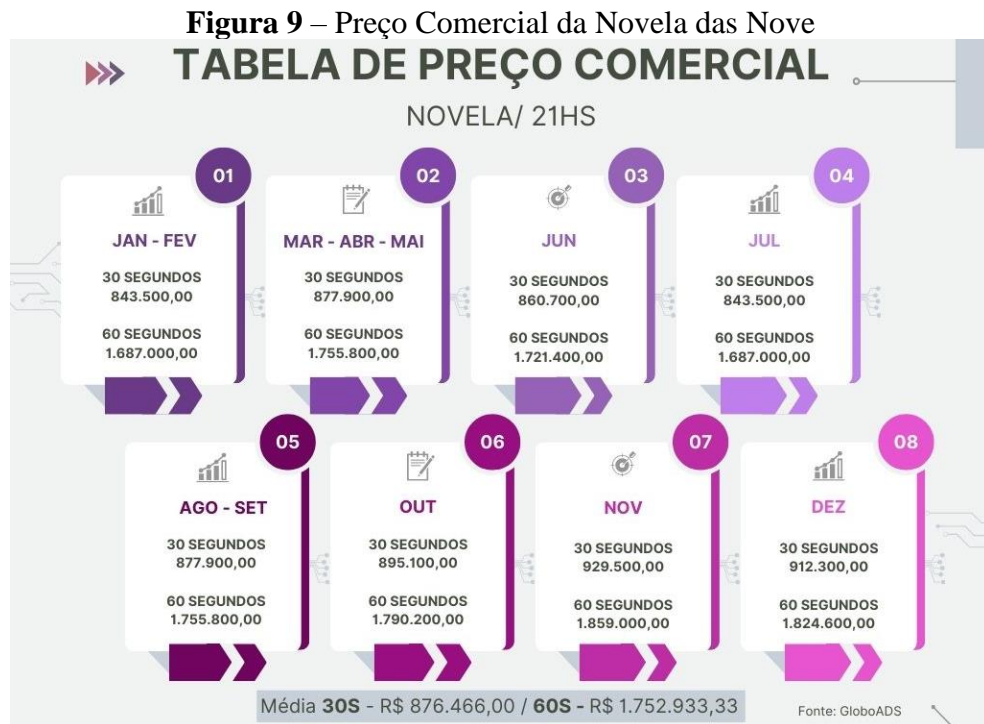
**Figura 9** – Preço Comercial da Novela das Nove

TABELA DE PREÇO COMERCIAL

NOVELA/ 21HS

01
JAN - FEV
30 SEGUNDOS
843.500,00
60 SEGUNDOS
1.687.000,00

02
MAR - ABR - MAI
30 SEGUNDOS
877.900,00
60 SEGUNDOS
1.755.800,00

03
JUN
30 SEGUNDOS
860.700,00
60 SEGUNDOS
1.721.400,00

04
JUL
30 SEGUNDOS
843.500,00
60 SEGUNDOS
1.687.000,00

05
AGO - SET
30 SEGUNDOS
877.900,00
60 SEGUNDOS
1.755.800,00

06
OUT
30 SEGUNDOS
895.100,00
60 SEGUNDOS
1.790.200,00

07
NOV
30 SEGUNDOS
929.500,00
60 SEGUNDOS
1.859.000,00

08
DEZ
30 SEGUNDOS
912.300,00
60 SEGUNDOS
1.824.600,00

Média **30S** - R$ 876.466,00 / **60S** - R$ 1.752.933,33

Fonte: GloboADS